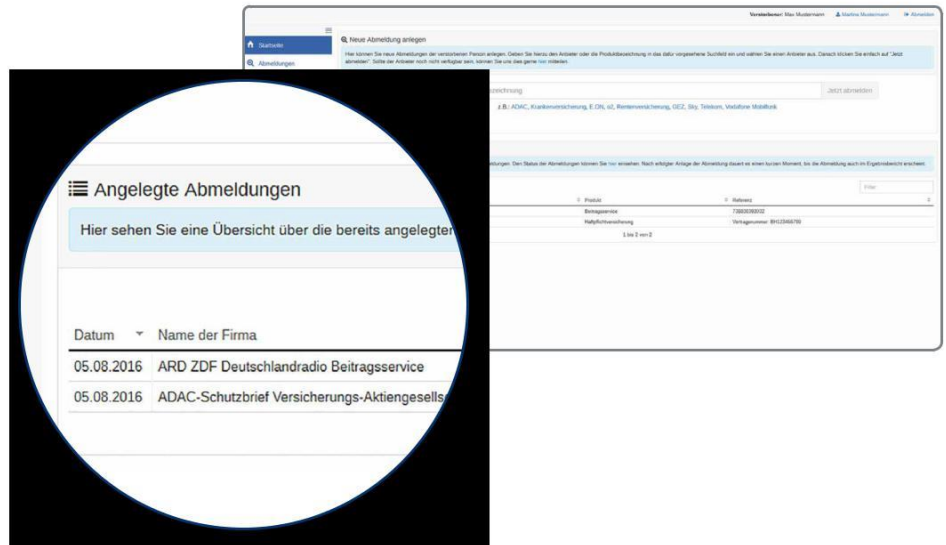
Verstorbener: Max Mustermann   Martina Mustermann   Abmelden

Startseite
Abmeldungen

Neue Abmeldung anlegen

Hier können Sie neue Abmeldungen der verstorbenen Person anlegen. Geben Sie hierzu den Anbieter oder die Produktbezeichnung in das dafür vorgesehene Suchfeld ein und wählen Sie einen Anbieter aus. Danach klicken Sie einfach auf "Jetzt abmelden". Sollte der Anbieter noch nicht verfügbar sein, können Sie uns dies gerne hier mitteilen.

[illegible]zeichnung   Jetzt abmelden

z.B.: ADAC, Krankenversicherung, E.ON, o2, Rentenversicherung, GEZ, Sky, Telekom, Vodafone Mobilfunk

Angelegte Abmeldungen

Hier sehen Sie eine Übersicht über die bereits angelegten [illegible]ldungen. Den Status der Abmeldungen können Sie hier einsehen. Nach erfolgter Anlage der Abmeldung dauert es einen kurzen Moment, bis die Abmeldung auch im Ergebnisbereich erscheint.

Filter

| Datum | Name der Firma | Produkt | Referenz |
|---|---|---|---|
| 05.08.2016 | ARD ZDF Deutschlandradio Beitragsservice | Beitragsservice | 738838369302 |
| 05.08.2016 | ADAC-Schutzbrief Versicherungs-Aktiengesells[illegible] | Haftpflichtversicherung | Vertragsnummer: BH12346789 |

1 bis 2 von 2